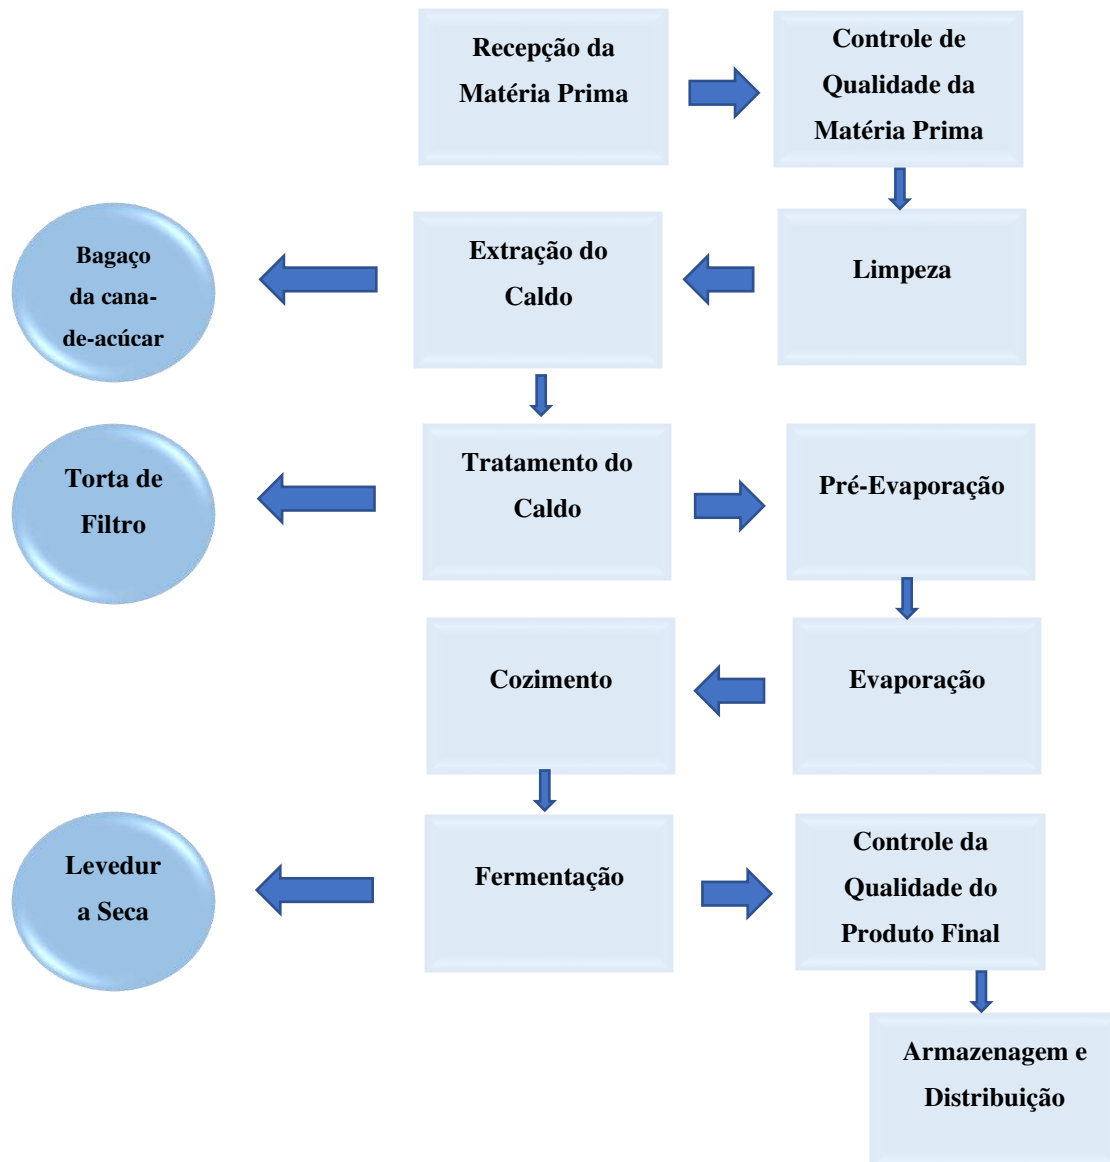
Recepção da Matéria Prima

Controle de Qualidade da Matéria Prima

Limpeza

Extração do Caldo

Bagaço da cana-de-acúcar

Tratamento do Caldo

Torta de Filtro

Pré-Evaporação

Evaporação

Cozimento

Fermentação

Levedur a Seca

Controle da Qualidade do Produto Final

Armazenagem e Distribuição